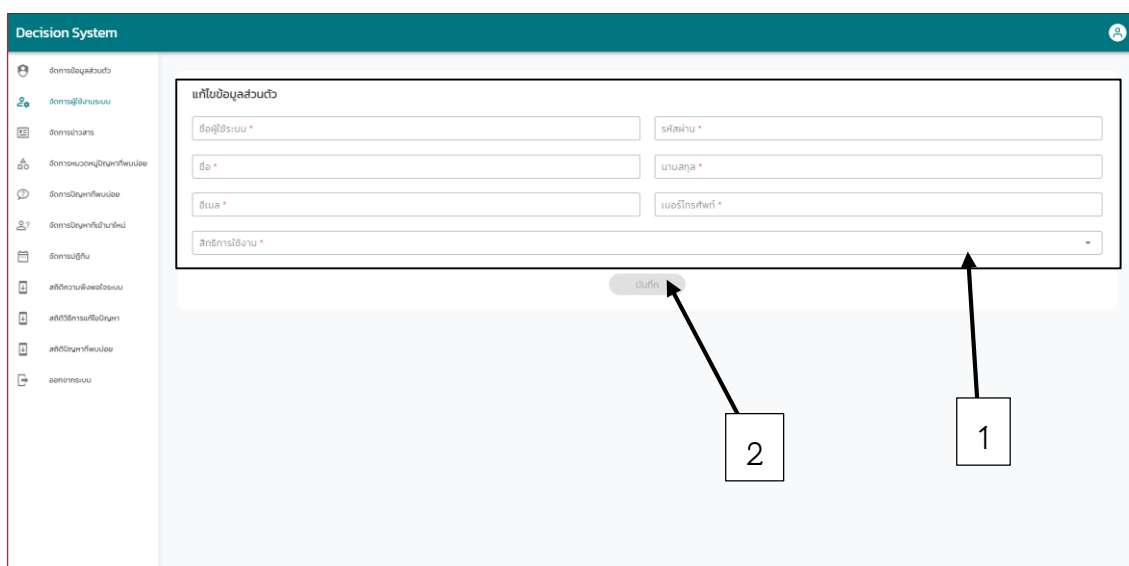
Decision System

จัดการข้อมูลส่วนตัว
จัดการผู้ใช้งานระบบ
จัดการข่าวสาร
จัดการหมวดหมู่ปัญหาที่พบบ่อย
จัดการปัญหาที่พบบ่อย
จัดการปัญหาที่เข้ามาใหม่
จัดการปฏิทิน
สถิติความพึงพอใจระบบ
สถิติวิธีการแก้ไขปัญหา
สถิติปัญหาที่พบบ่อย
ออกจากระบบ

แก้ไขข้อมูลส่วนตัว

ชื่อผู้ใช้ระบบ *
รหัสผ่าน *
ชื่อ *
นามสกุล *
อีเมล *
เบอร์โทรศัพท์ *
สิทธิการใช้งาน *

บันทึก

2

1